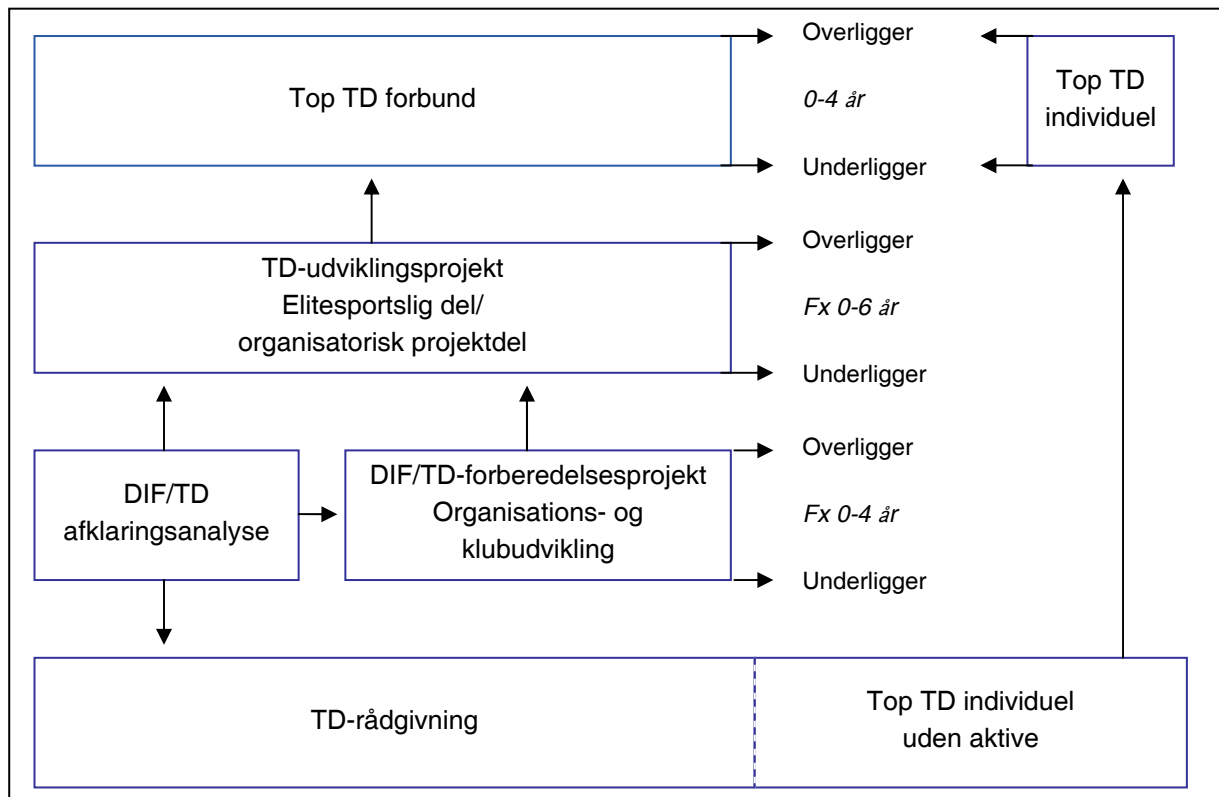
Top TD forbund

Overligger

0-4 år

Underligger

Top TD individuel

TD-udviklingsprojekt Elitesportslig del/ organisatorisk projektdel

Overligger

Fx 0-6 år

Underligger

DIF/TD afklaringsanalyse

DIF/TD-forberedelsesprojekt Organisations- og klubudvikling

Overligger

Fx 0-4 år

Underligger

TD-rådgivning

Top TD individuel uden aktive